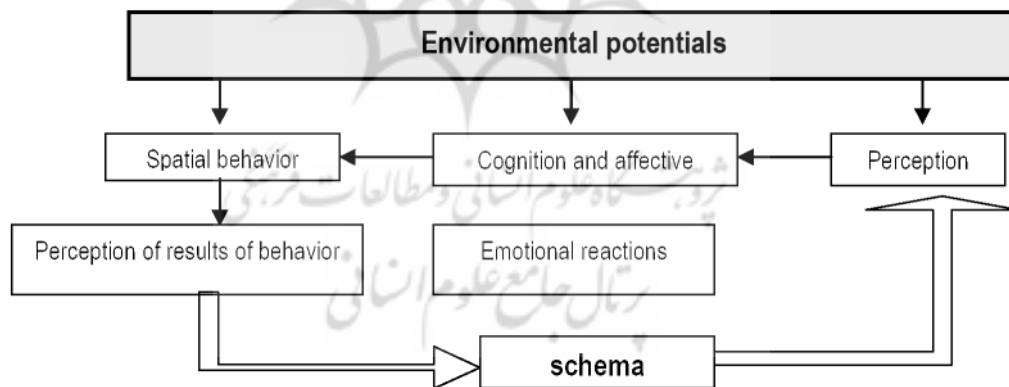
Environmental potentials

Spatial behavior

Cognition and affective

Perception

Perception of results of behavior

Emotional reactions

schema

پژوهشگاه علوم انسانی و مطالعات فرهنگی
پرتال جامع علوم انسانی